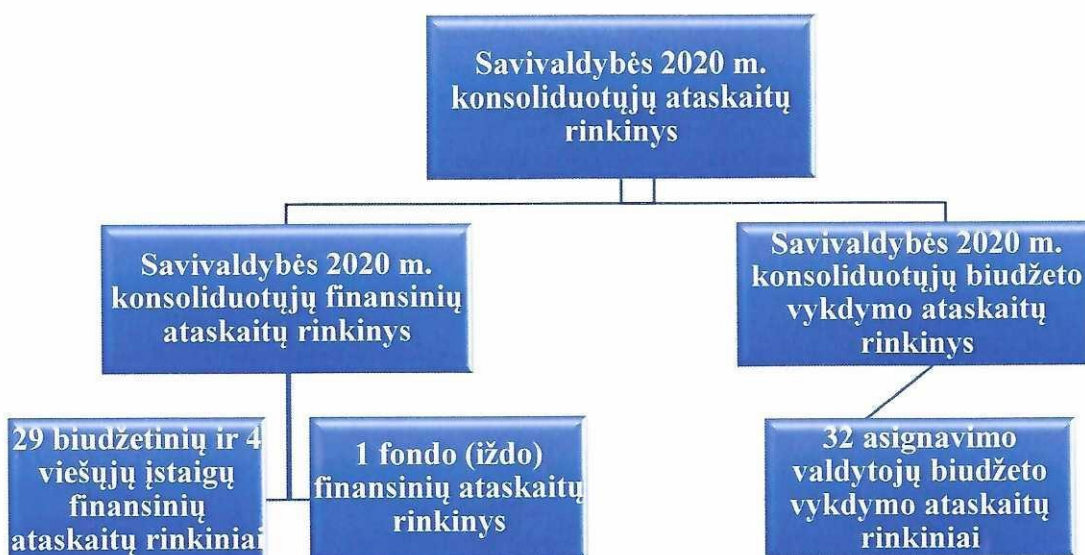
Savivaldybės 2020 m. konsoliduotųjų ataskaitų rinkinys

Savivaldybės 2020 m. konsoliduotųjų finansinių ataskaitų rinkinys

Savivaldybės 2020 m. konsoliduotųjų biudžeto vykdymo ataskaitų rinkinys

29 biudžetinių ir 4 viešųjų įstaigų finansinių ataskaitų rinkiniai

1 fondo (iždo) finansinių ataskaitų rinkinys

32 asignavimo valdytojų biudžeto vykdymo ataskaitų rinkiniai